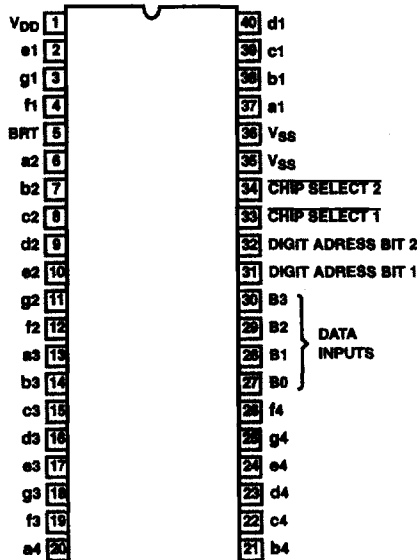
$V_{DD}$ 1
e1 2
g1 3
f1 4
BRT 5
a2 6
b2 7
c2 8
d2 9
e2 10
g2 11
f2 12
a3 13
b3 14
c3 15
d3 16
e3 17
g3 18
f3 19
a4 20

40 d1
39 c1
38 b1
37 a1
36 $V_{SS}$
35 $V_{SS}$
34 $\overline{\text{CHIP SELECT 2}}$
33 $\overline{\text{CHIP SELECT 1}}$
32 DIGIT ADRESS BIT 2
31 DIGIT ADRESS BIT 1
30 B3
29 B2
28 B1
27 B0
DATA INPUTS
26 f4
25 g4
24 e4
23 d4
22 c4
21 b4